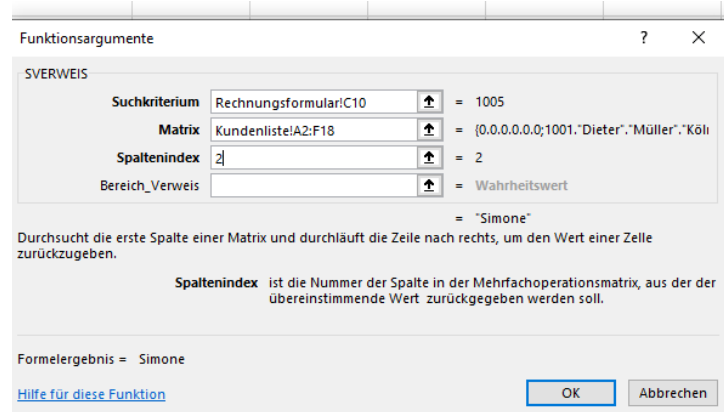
Funktionsargumente

?

×

SVERWEIS

Suchkriterium | Rechnungsformular!C10 | = 1005

Matrix | Kundenliste!A2:F18 | = {0.0.0.0.0.0;1001."Dieter"."Müller"."Köl

Spaltenindex | 2 | = 2

Bereich_Verweis | | = Wahrheitswert

= "Simone"

Durchsucht die erste Spalte einer Matrix und durchläuft die Zeile nach rechts, um den Wert einer Zelle zurückzugeben.

Spaltenindex ist die Nummer der Spalte in der Mehrfachoperationsmatrix, aus der der übereinstimmende Wert zurückgegeben werden soll.

Formelergebnis = Simone

Hilfe für diese Funktion

OK

Abbrechen